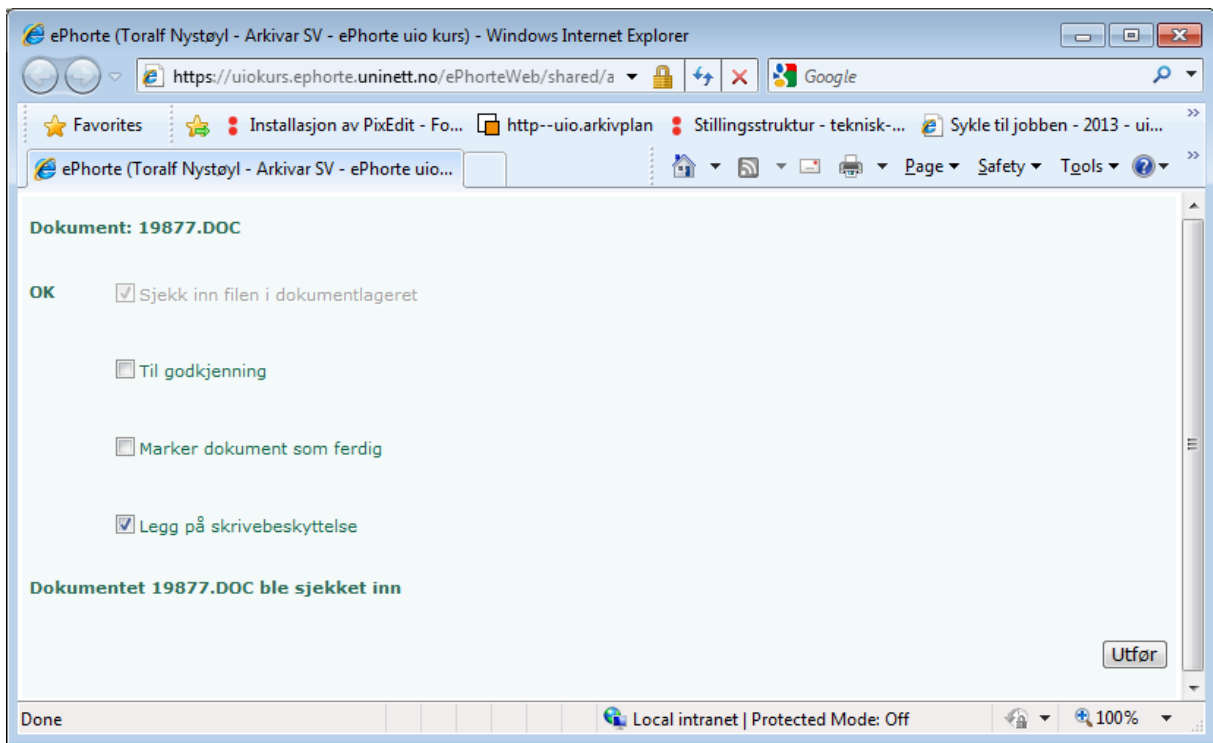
ePhorte (Toralf Nystøyl - Arkivar SV - ePhorte uio kurs) - Windows Internet Explorer

https://uiokurs.ephorte.uninett.no/ePhorteWeb/shared/a

Google

Favorites | Installasjon av PixEdit - Fo... | http--uio.arkivplan | Stillingsstruktur - teknisk-... | Sykle til jobben - 2013 - ui...

ePhorte (Toralf Nystøyl - Arkivar SV - ePhorte uio...

Page ▾ Safety ▾ Tools ▾

Dokument: 19877.DOC

OK

Sjekk inn filen i dokumentlageret

Til godkjenning

Marker dokument som ferdig

Legg på skrivebeskyttelse

Dokumentet 19877.DOC ble sjekket inn

Utfør

Done | Local intranet | Protected Mode: Off | 100%